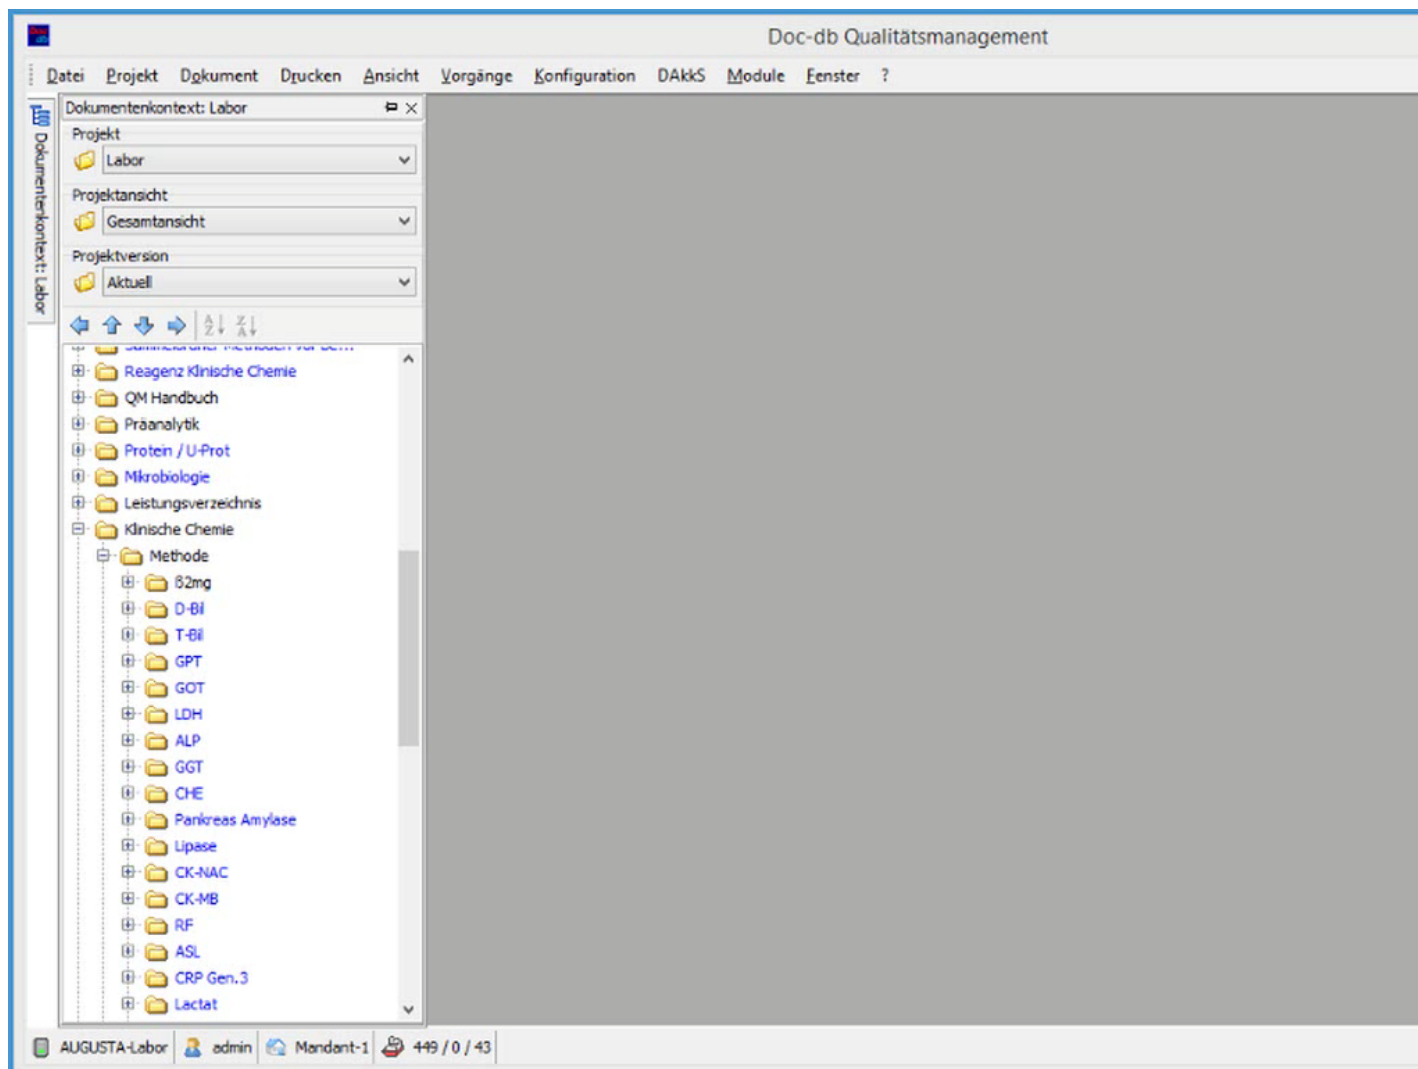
Doc-db Qualitätsmanagement

Datei Projekt Dokument Drucken Ansicht Vorgänge Konfiguration DAkkS Module Fenster ?

Dokumentenkontext: Labor

Dokumentenkontext: Labor

Projekt
Labor

Projektansicht
Gesamtansicht

Projektversion
Aktuell

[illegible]
Reagenz Klinische Chemie
QM Handbuch
Präanalytik
Protein / U-Prot
Mikrobiologie
Leistungsverzeichnis
Klinische Chemie
Methode
ß2mg
D-Bil
T-Bil
GPT
GOT
LDH
ALP
GGT
CHE
Pankreas Amylase
Lipase
CK-NAC
CK-MB
RF
ASL
CRP Gen.3
Lactat

AUGUSTA-Labor | admin | Mandant-1 | 449 / 0 / 43